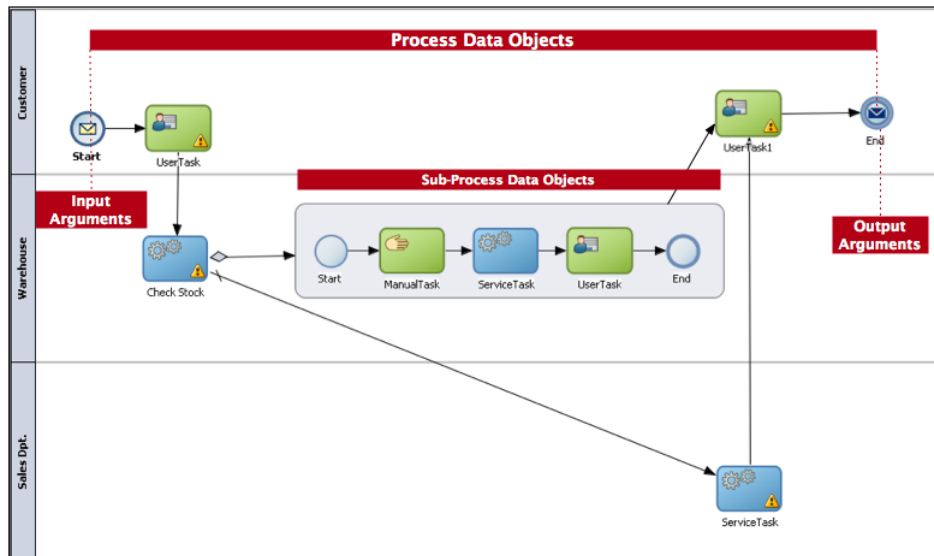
Process Data Objects

Customer

Start

UserTask

UserTask1

End

Input Arguments

Sub-Process Data Objects

Output Arguments

Warehouse

Check Stock

Start

ManualTask

ServiceTask

UserTask

End

Sales Dpt.

ServiceTask